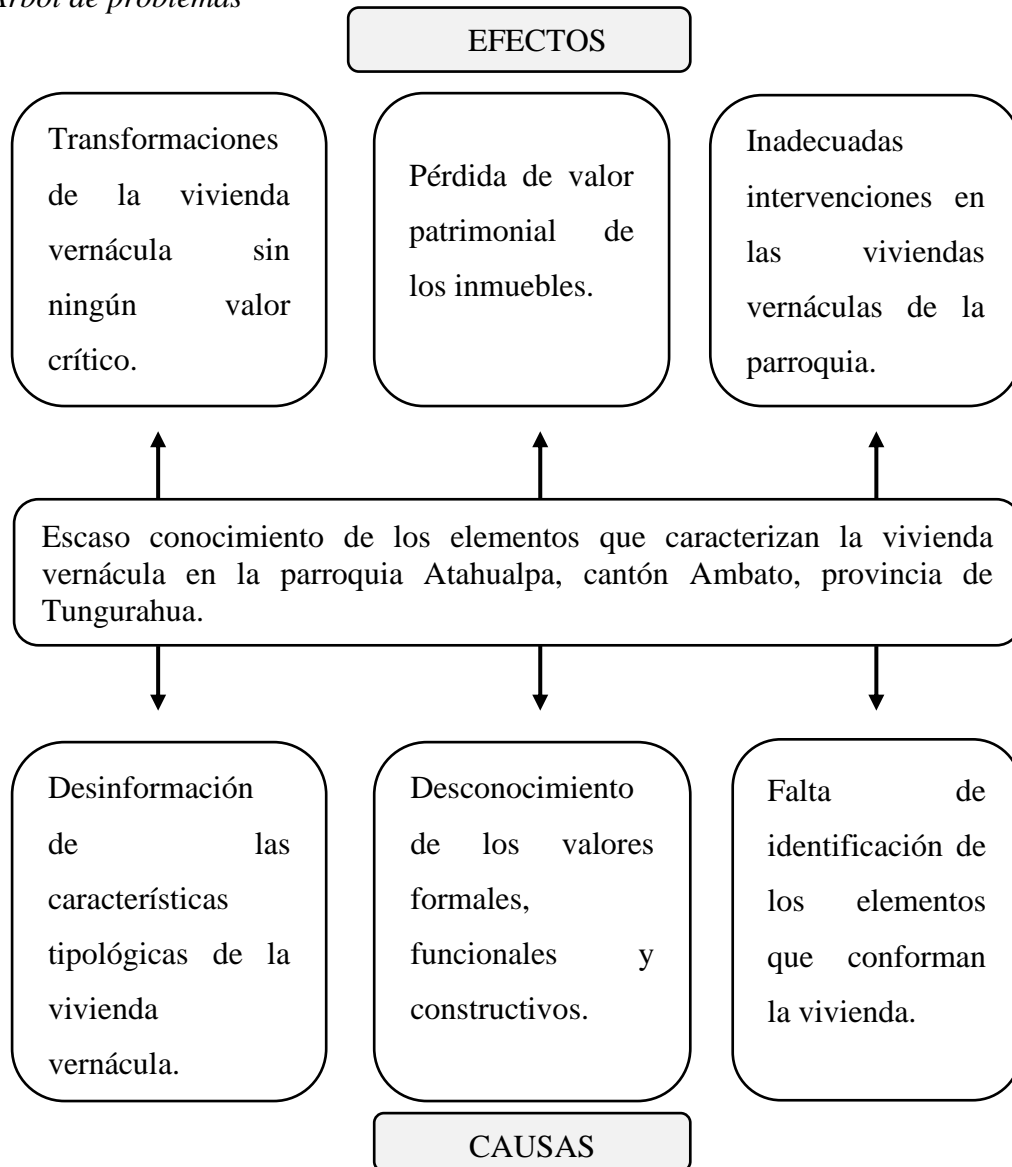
Árbol de problemas

EFECTOS

Transformaciones de la vivienda vernácula sin ningún valor crítico.

Pérdida de valor patrimonial de los inmuebles.

Inadecuadas intervenciones en las viviendas vernáculas de la parroquia.

Escaso conocimiento de los elementos que caracterizan la vivienda vernácula en la parroquia Atahualpa, cantón Ambato, provincia de Tungurahua.

Desinformación de las características tipológicas de la vivienda vernácula.

Desconocimiento de los valores formales, funcionales y constructivos.

Falta de identificación de los elementos que conforman la vivienda.

CAUSAS